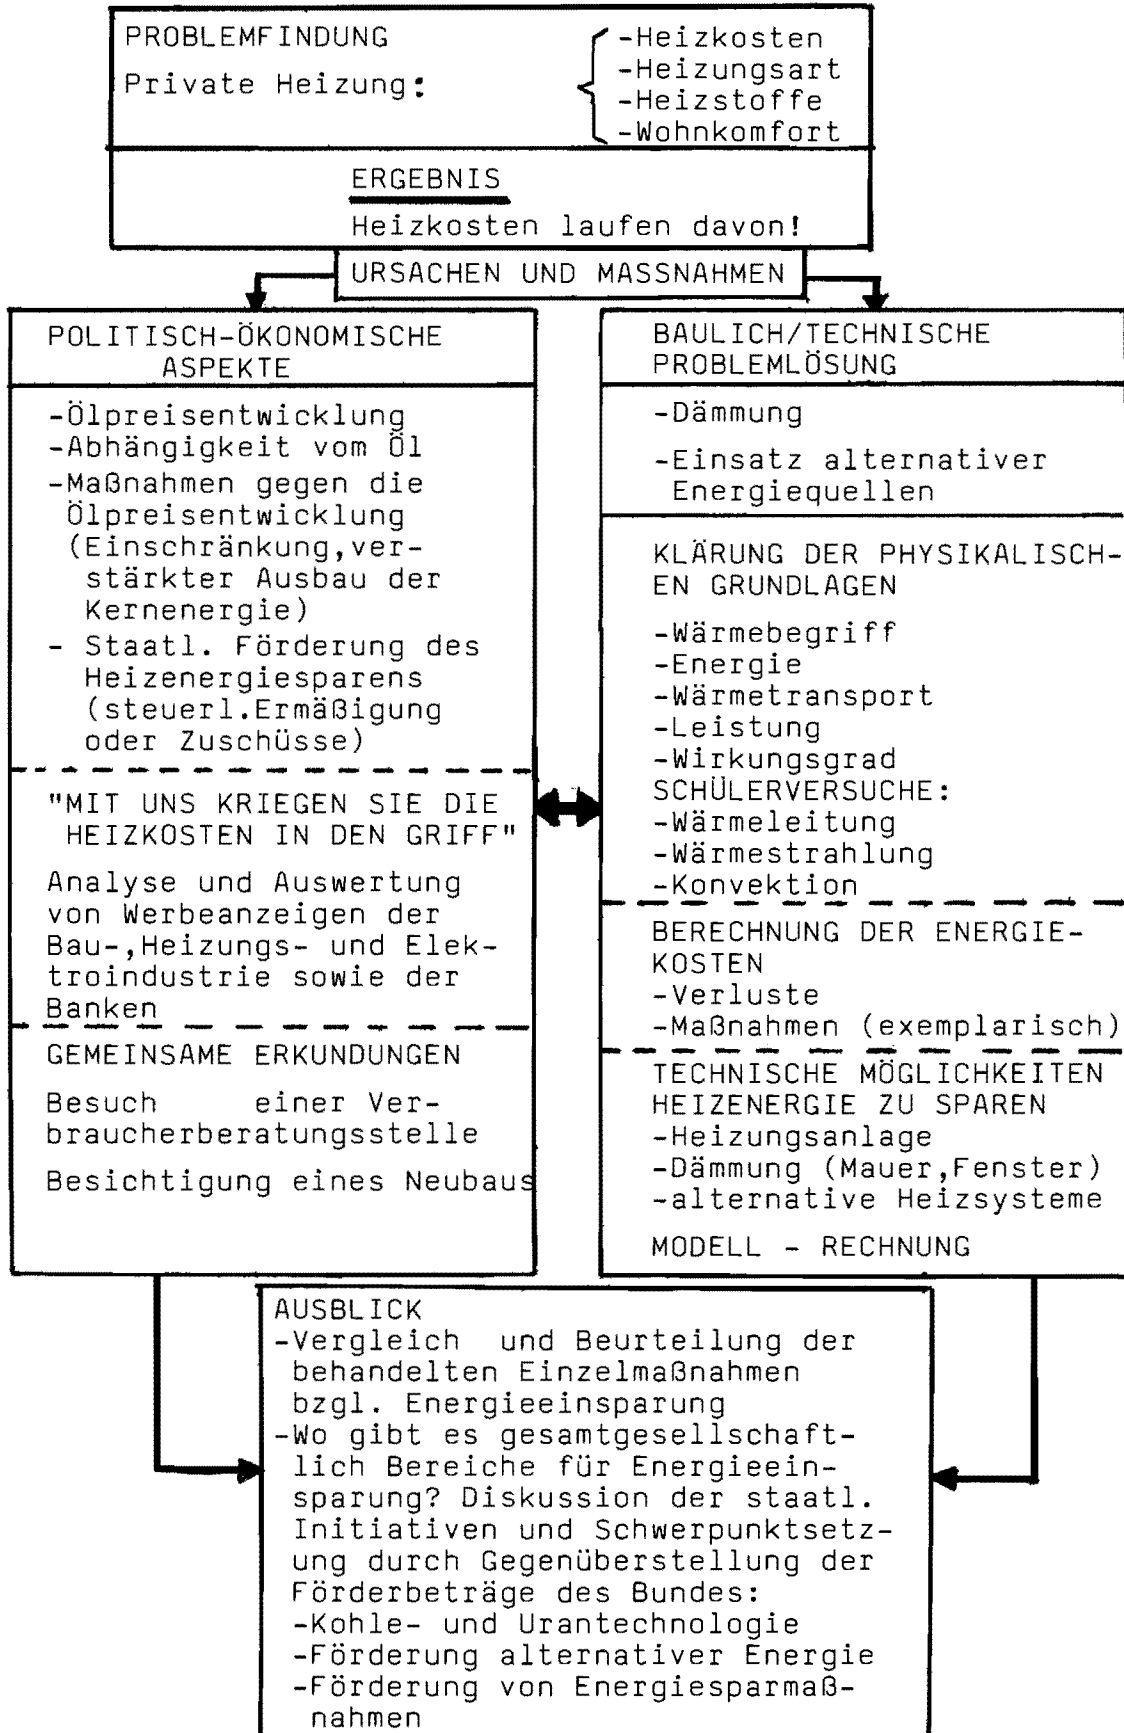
PROBLEMFINDUNG

Private Heizung:

-Heizkosten
-Heizungsart
-Heizstoffe
-Wohnkomfort

ERGEBNIS

Heizkosten laufen davon!

URSACHEN UND MASSNAHMEN

POLITISCH-ÖKONOMISCHE ASPEKTE

-Ölpreisentwicklung
-Abhängigkeit vom Öl
-Maßnahmen gegen die Ölpreisentwicklung (Einschränkung, verstärkter Ausbau der Kernenergie)
- Staatl. Förderung des Heizenergiesparens (steuerl.Ermäßigung oder Zuschüsse)

"MIT UNS KRIEGEN SIE DIE HEIZKOSTEN IN DEN GRIFF"

Analyse und Auswertung von Werbeanzeigen der Bau-,Heizungs- und Elektroindustrie sowie der Banken

GEMEINSAME ERKUNDUNGEN

Besuch einer Verbraucherberatungsstelle

Besichtigung eines Neubaus

BAULICH/TECHNISCHE PROBLEMLÖSUNG

-Dämmung

-Einsatz alternativer Energiequellen

KLÄRUNG DER PHYSIKALISCHEN GRUNDLAGEN

-Wärmebegriff
-Energie
-Wärmetransport
-Leistung
-Wirkungsgrad
SCHÜLERVERSUCHE:
-Wärmeleitung
-Wärmestrahlung
-Konvektion

BERECHNUNG DER ENERGIEKOSTEN
-Verluste
-Maßnahmen (exemplarisch)

TECHNISCHE MÖGLICHKEITEN HEIZENERGIE ZU SPAREN
-Heizungsanlage
-Dämmung (Mauer,Fenster)
-alternative Heizsysteme

MODELL - RECHNUNG

AUSBLICK
-Vergleich und Beurteilung der behandelten Einzelmaßnahmen bzgl. Energieeinsparung
-Wo gibt es gesamtgesellschaftlich Bereiche für Energieeinsparung? Diskussion der staatl. Initiativen und Schwerpunktsetzung durch Gegenüberstellung der Förderbeträge des Bundes:
-Kohle- und Urantechnologie
-Förderung alternativer Energie
-Förderung von Energiesparmaßnahmen